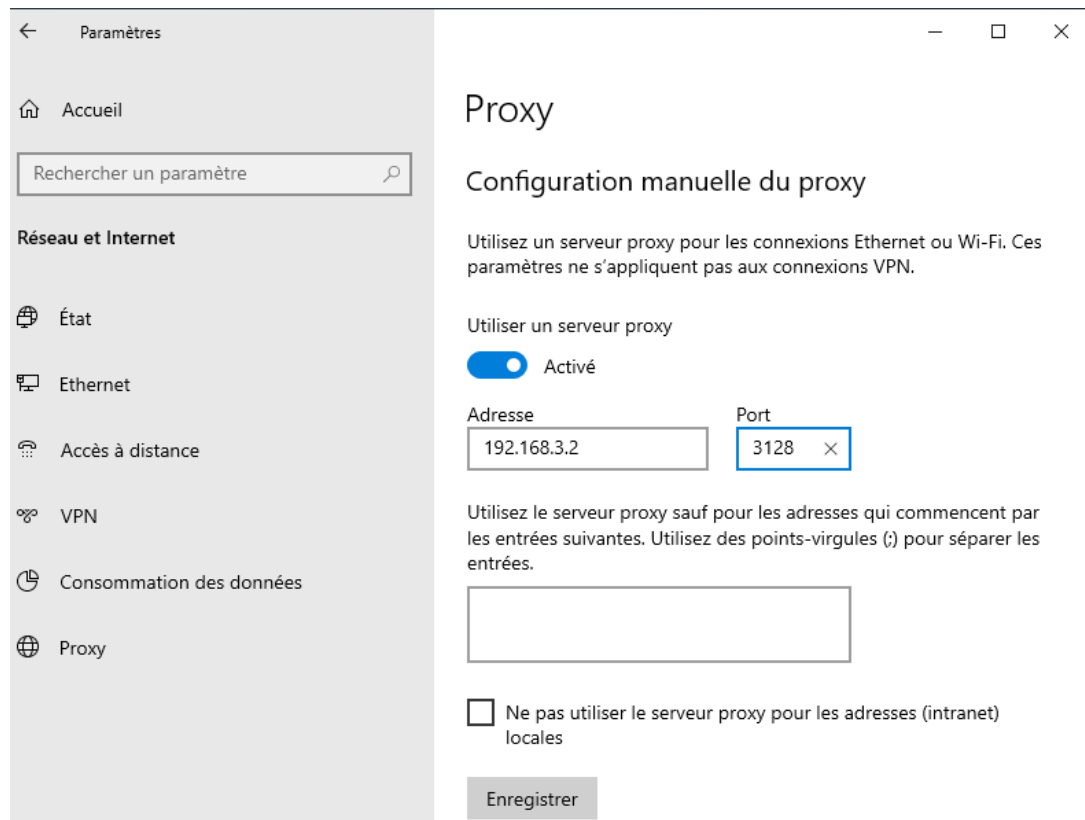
Paramètres

Accueil

Rechercher un paramètre

Réseau et Internet

État

Ethernet

Accès à distance

VPN

Consommation des données

Proxy

Proxy

Configuration manuelle du proxy

Utilisez un serveur proxy pour les connexions Ethernet ou Wi-Fi. Ces paramètres ne s’appliquent pas aux connexions VPN.

Utiliser un serveur proxy

Activé

Adresse

192.168.3.2

Port

3128

Utilisez le serveur proxy sauf pour les adresses qui commencent par les entrées suivantes. Utilisez des points-virgules (;) pour séparer les entrées.

Ne pas utiliser le serveur proxy pour les adresses (intranet) locales

Enregistrer